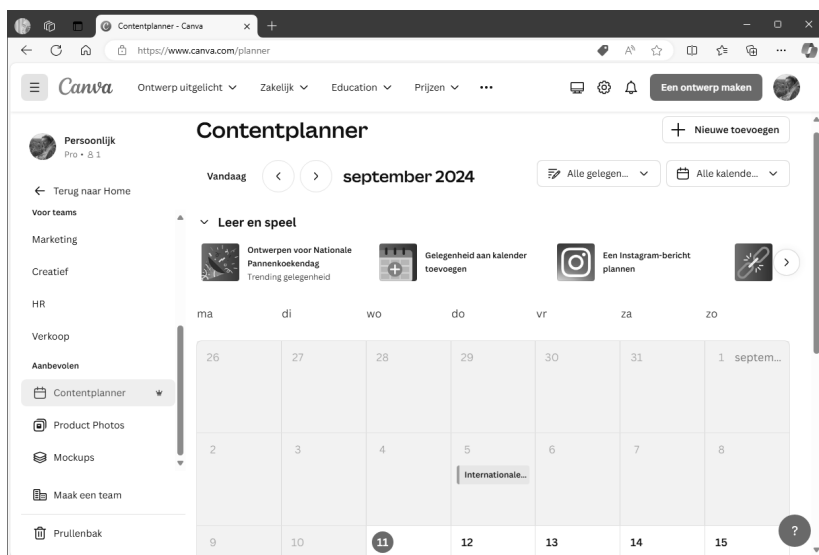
Contentplanner - Canva

https://www.canva.com/planner

Canva Ontwerp uitgelicht Zakelijk Education Prijzen ••• Een ontwerp maken

Persoonlijk
Pro • 1

← Terug naar Home

Voor teams

Marketing

Creatief

HR

Verkoop

Aanbevolen

Contentplanner

Product Photos

Mockups

Maak een team

Prullenbak

Contentplanner

+ Nieuwe toevoegen

Vandaag < > september 2024

Alle gelegen... Alle kalende...

Leer en speel

Ontwerpen voor Nationale Pannenkoekendag
Trending gelegenheid

Gelegenheid aan kalender toevoegen

Een Instagram-bericht plannen

| ma | di | wo | do | vr | za | zo |
|---|---|---|---|---|---|---|
| 26 | 27 | 28 | 29 | 30 | 31 | 1 septem... |
| 2 | 3 | 4 | 5 Internationale... | 6 | 7 | 8 |
| 9 | 10 | 11 | 12 | 13 | 14 | 15 |

?